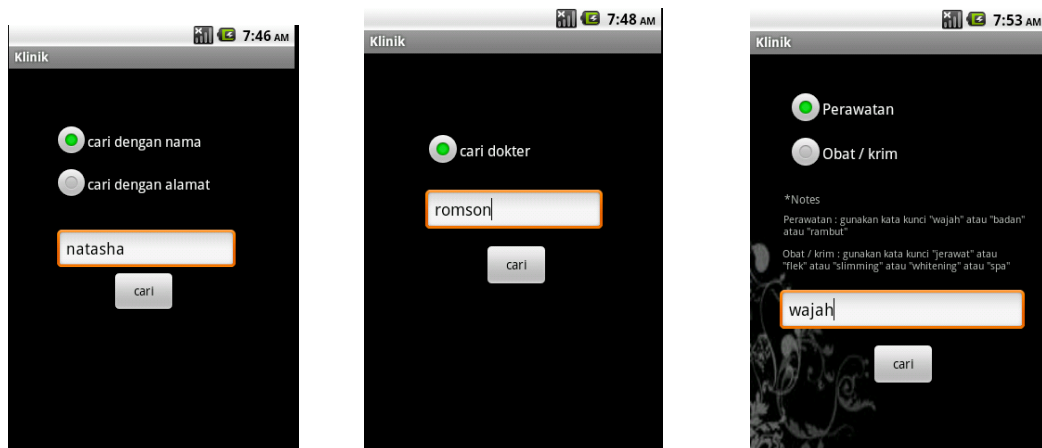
7:46 AM
Klinik
cari dengan nama
cari dengan alamat
natasha
cari

7:48 AM
Klinik
cari dokter
romson
cari

7:53 AM
Klinik
Perawatan
Obat / krim
*Notes
Perawatan : gunakan kata kunci "wajah" atau "badan" atau "rambut"
Obat / krim : gunakan kata kunci "jerawat" atau "flek" atau "slimming" atau "whitening" atau "spa"
wajah
cari